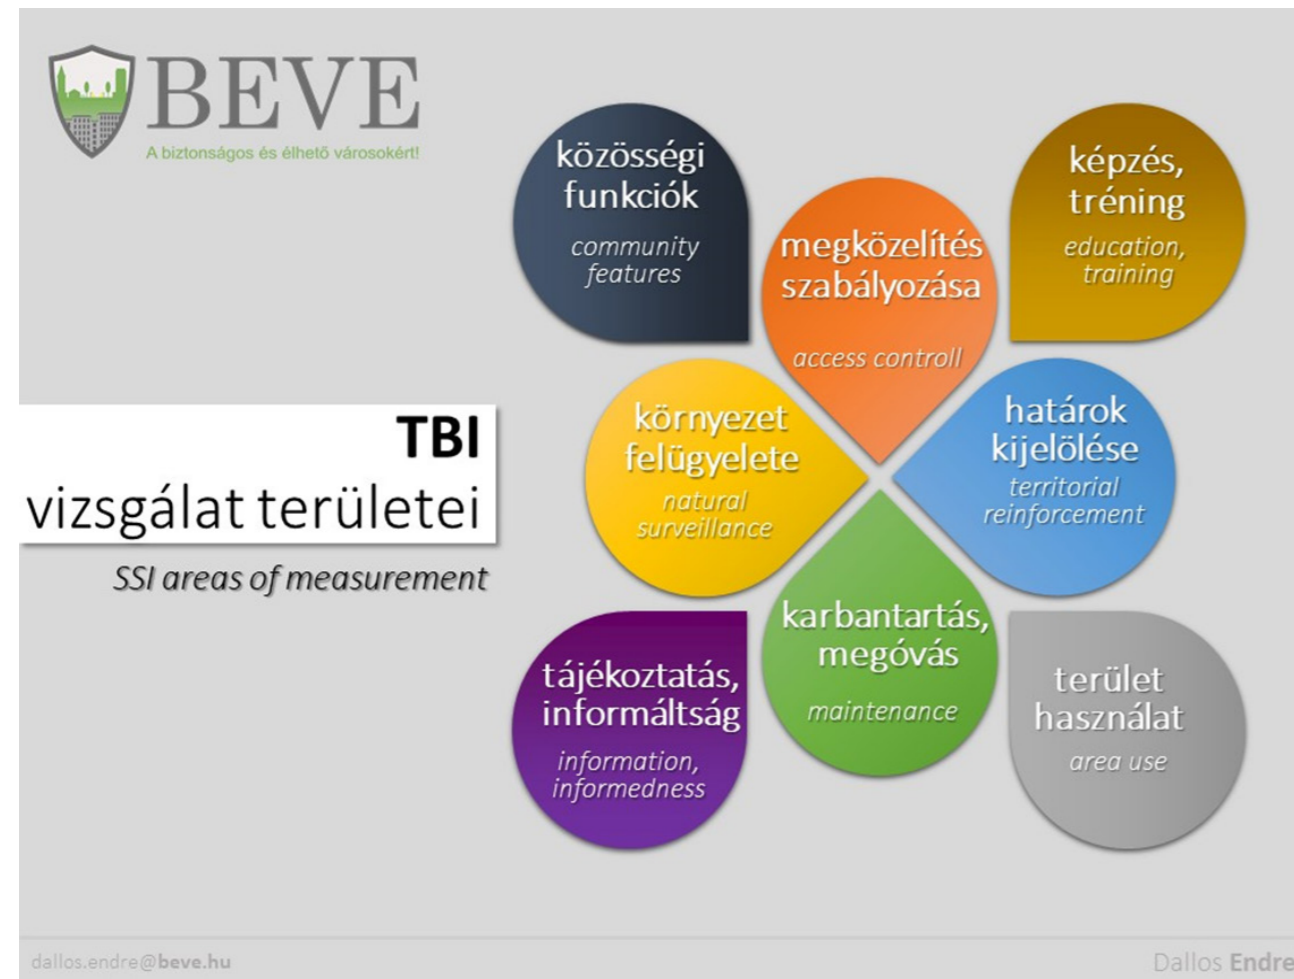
BEVE
A biztonságos és élhető városokért!

TBI
vizsgálat területei

SSI areas of measurement

közösségi funkciók
community features

megközelítés szabályozása
access controll

képzés, tréning
education, training

környezet felügyelete
natural surveillance

határok kijelölése
territorial reinforcement

karbantartás, megóvás
maintenance

tájékoztatás, informáltság
information, informedness

terület használat
area use

dallos.endre@beve.hu

Dallos Endre